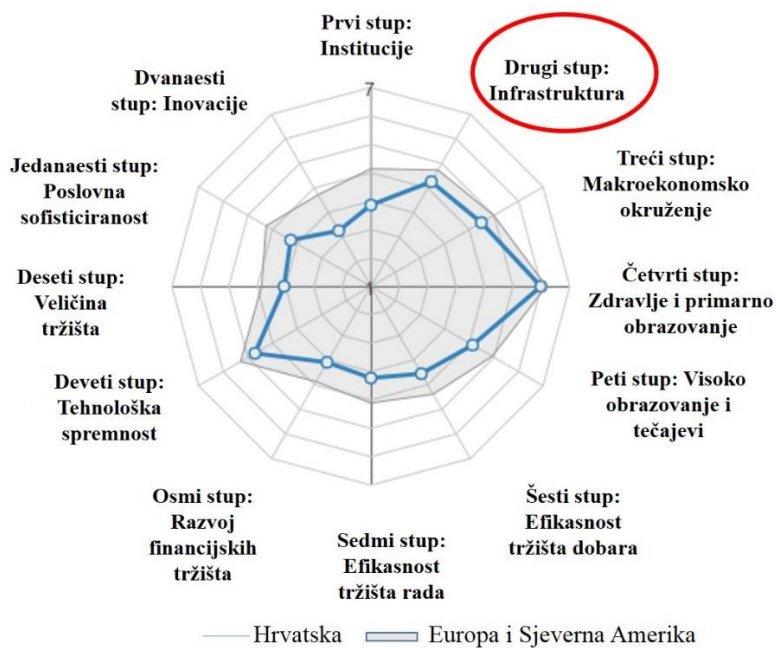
Prvi stup: Institucije

Drugi stup: Infrastruktura

Treći stup: Makroekonomsko okruženje

Četvrti stup: Zdravlje i primarno obrazovanje

Peti stup: Visoko obrazovanje i tečajevi

Šesti stup: Efikasnost tržišta dobara

Sedmi stup: Efikasnost tržišta rada

Osmi stup: Razvoj financijskih tržišta

Deveti stup: Tehnološka spremnost

Deseti stup: Veličina tržišta

Jedanaesti stup: Poslovna sofisticiranost

Dvanaesti stup: Inovacije

7

1

Hrvatska
Europa i Sjeverna Amerika